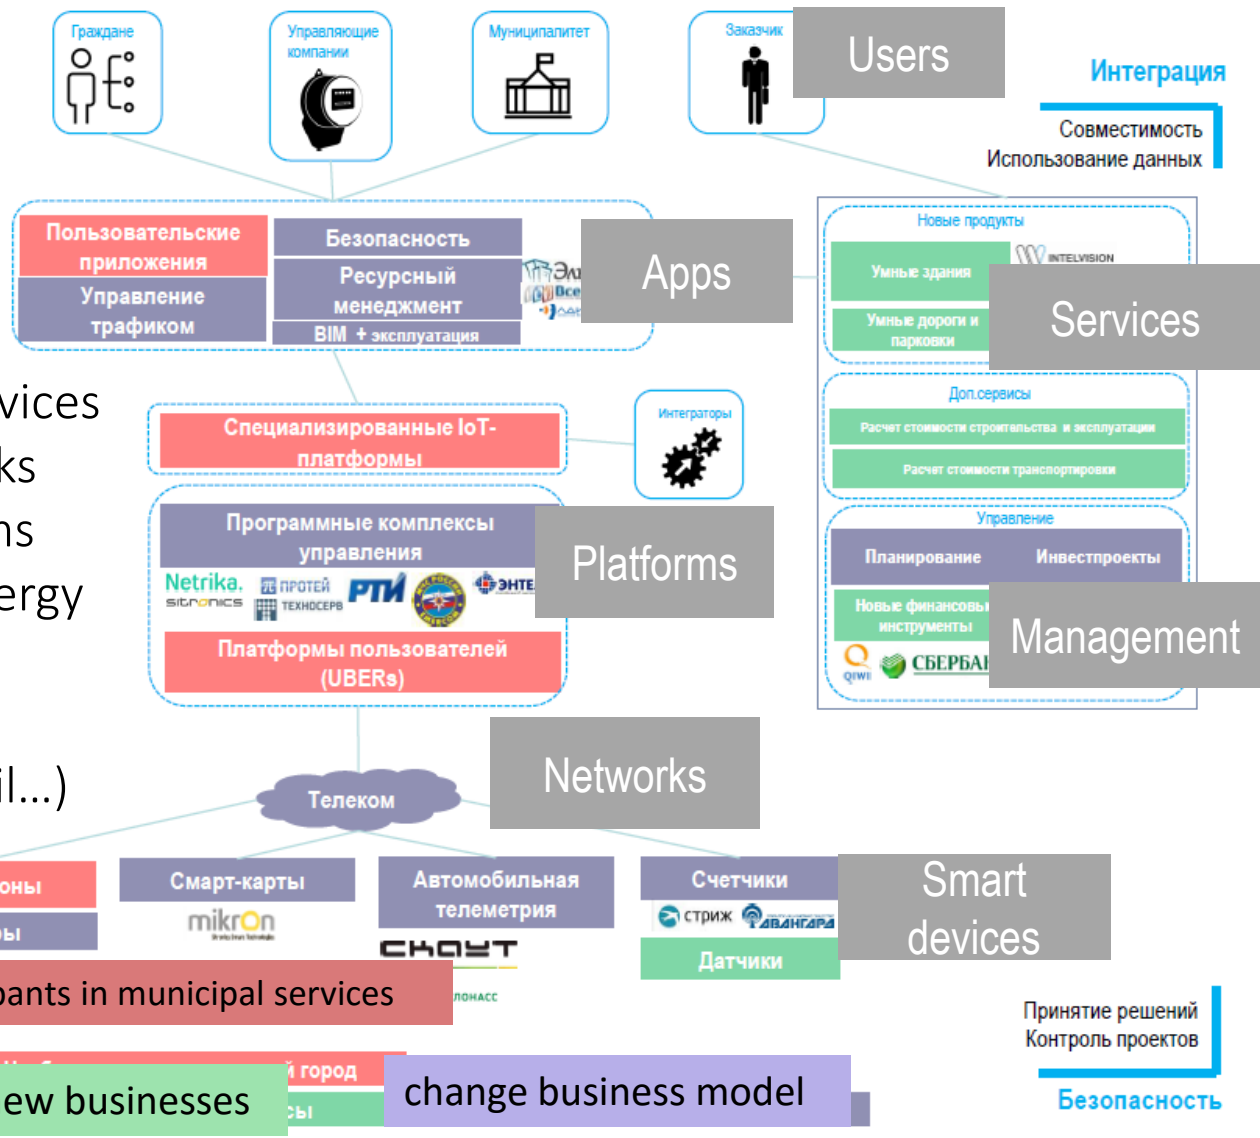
Граждане

Управляющие компании

Муниципалитет

Заказчик

Users

Интеграция

Совместимость
Использование данных

Пользовательские приложения

Управление трафиком

Безопасность

Ресурсный менеджмент

BIM + эксплуатация

Apps

Новые продукты

Умные здания

INTELVISION

Умные дороги и парковки

Services

Доп.сервисы

Расчет стоимости строительства и эксплуатации

Расчет стоимости транспортировки

Управление

Планирование

Инвестпроекты

Новые финансовые инструменты

Management

QIWI

СБЕРБАІ

vices
ks
ns
ergy

Специализированные IoT-платформы

Интеграторы

Программные комплексы управления

Platforms

Netrika. sitronics

ПРОТЕЙ ТЕХНОСЕРВ

РТИ

ЭНТЕ

Платформы пользователей (UBERs)

il...)

Networks

Телеком

оны

ы

Смарт-карты

mikron

Автомобильная телеметрия

СКАУТ

Счетчики

стриж

АВАНГАРД

Smart devices

Датчики

pants in municipal services

лонасс

Принятие решений
Контроль проектов

Безопасность

й город

ew businesses

ы

change business model